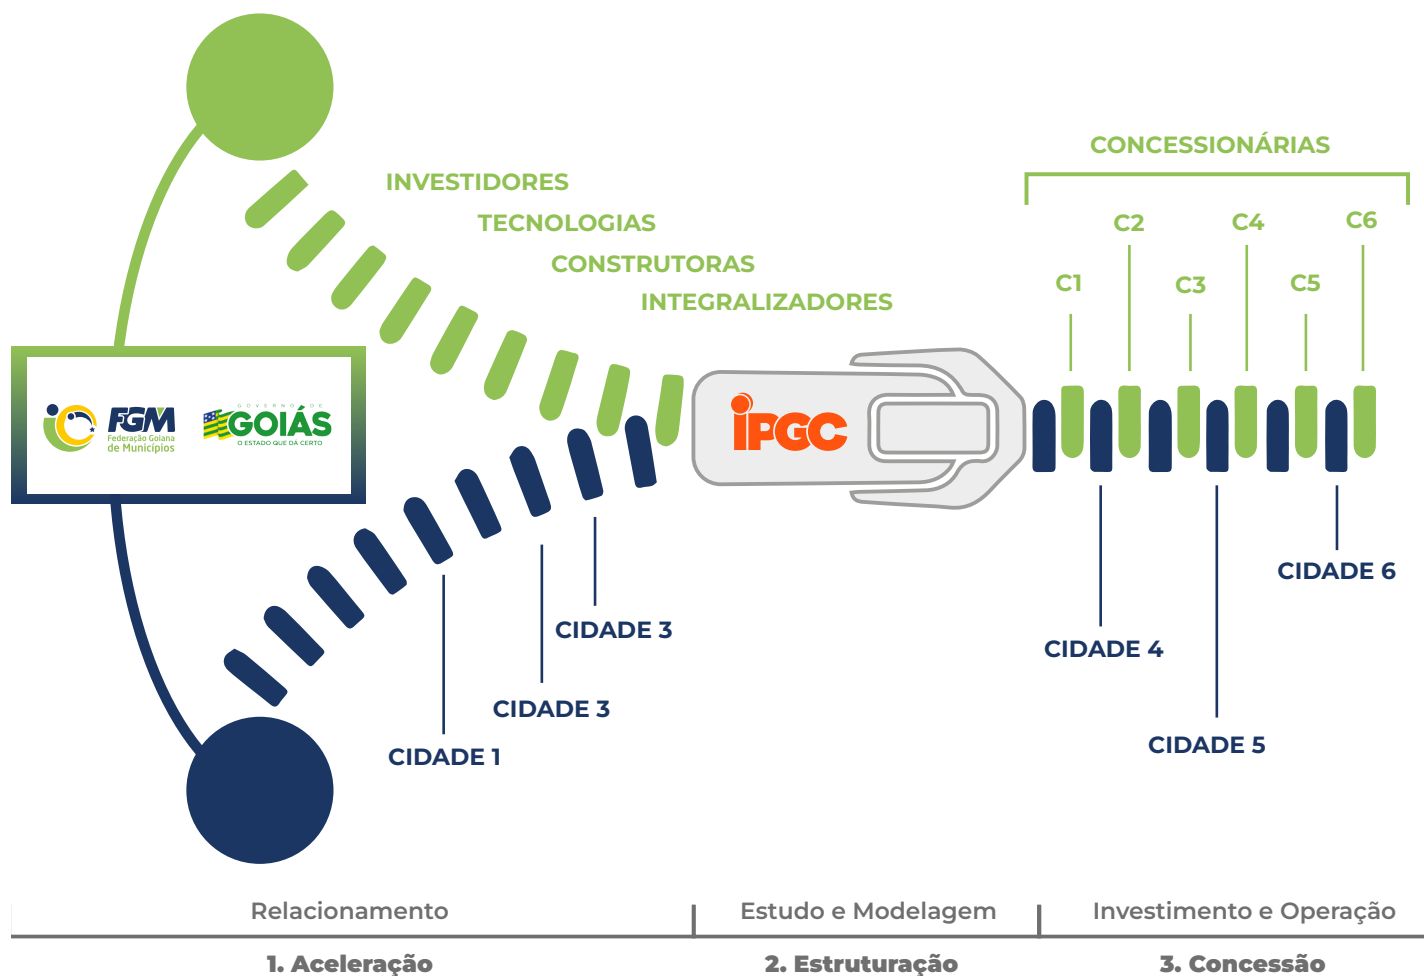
INVESTIDORES
TECNOLOGIAS
CONSTRUTORAS
INTEGRALIZADORES

CONCESSIONÁRIAS
C1
C2
C3
C4
C5
C6

FGM Federação Goiana de Municípios
GOVERNO DE GOIÁS O ESTADO QUE DÁ CERTO

IPGC

CIDADE 3
CIDADE 3
CIDADE 1

CIDADE 6
CIDADE 4
CIDADE 5

Relacionamento
Estudo e Modelagem
Investimento e Operação

1. Aceleração
2. Estruturação
3. Concessão